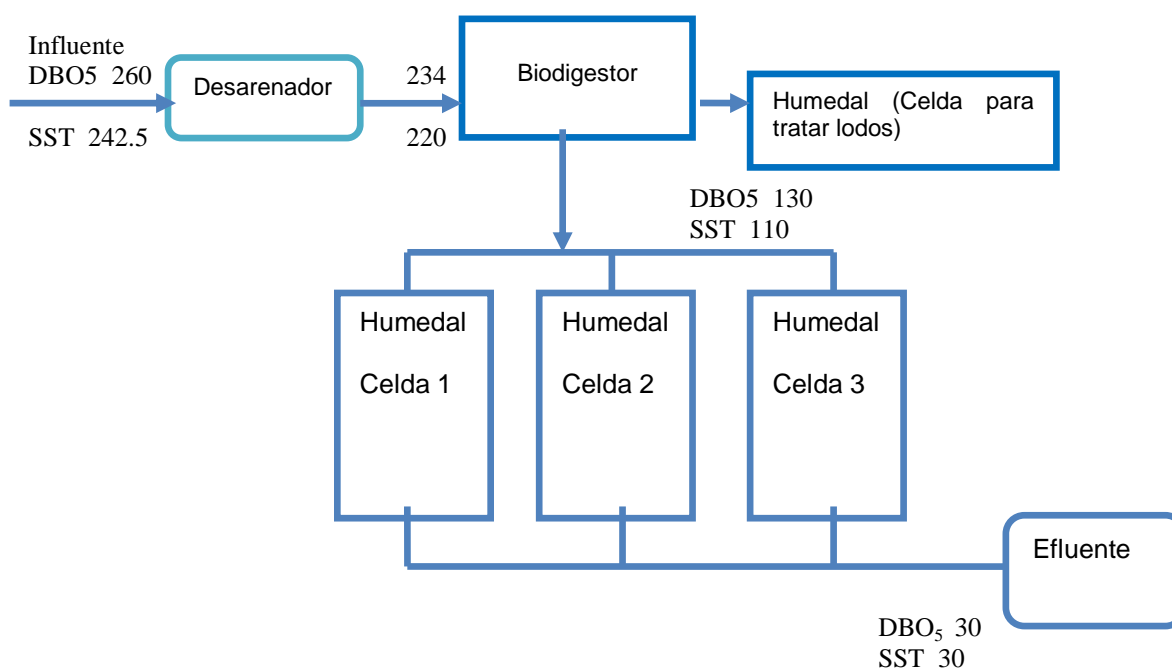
Influente
DBO5 260

SST 242.5

Desarenador

234

220

Biodigestor

Humedal (Celda para tratar lodos)

DBO5 130
SST 110

Humedal

Celda 1

Humedal

Celda 2

Humedal

Celda 3

Efluente

$DBO_5$ 30
SST 30